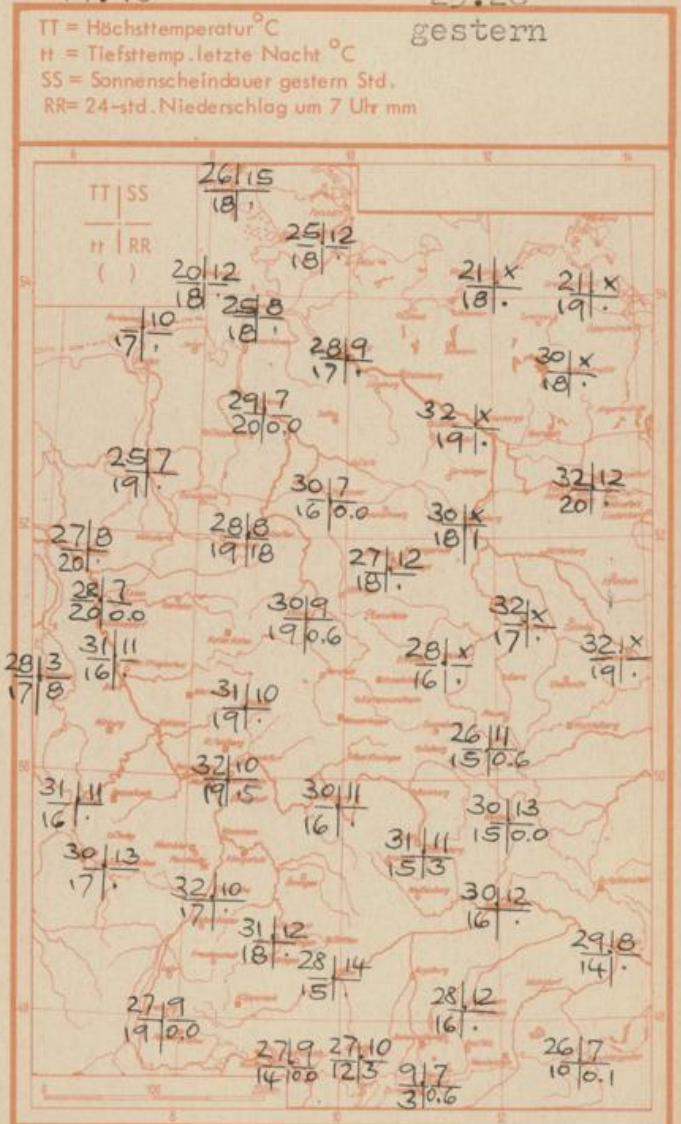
TT = Höchsttemperatur °C
tt = Tiefsttemp. letzte Nacht °C
SS = Sonnenscheindauer gestern Std.
RR = 24-std. Niederschlag um 7 Uhr mm

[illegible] gestern

TT | SS
tt | RR
( )

26 | 15
18 | ·

25 | 12
18 | ·

20 | 12
18 | ·

25 | 8
18 | ·

21 | x
18 | ·

21 | x
19 | ·

| 10
17 | ·

28 | 9
17 | ·

30 | x
18 | ·

29 | 7
20 | 0.0

32 | x
19 | ·

25 | 7
19 | ·

30 | 7
16 | 0.0

32 | 12
20 | ·

27 | 8
20 | ·

28 | 8
19 | 18

30 | x
18 | 1

27 | 12
18 | ·

28 | 7
20 | 0.0

30 | 9
19 | 0.6

32 | x
17 | ·

31 | 11
16 | ·

28 | x
16 | ·

32 | x
19 | ·

28 | 3
17 | 8

31 | 10
19 | ·

26 | 11
15 | 0.6

32 | 10
19 | 5

31 | 11
16 | ·

30 | 11
16 | ·

30 | 13
15 | 0.0

31 | 11
15 | 3

30 | 13
17 | ·

32 | 10
17 | ·

30 | 12
16 | ·

31 | 12
18 | ·

28 | 14
15 | ·

29 | 8
14 | ·

27 | 9
19 | 0.0

28 | 12
16 | ·

27 | 9
14 | 0.0

27 | 10
12 | 3

9 | 7
3 | 0.6

26 | 7
10 | 0.1